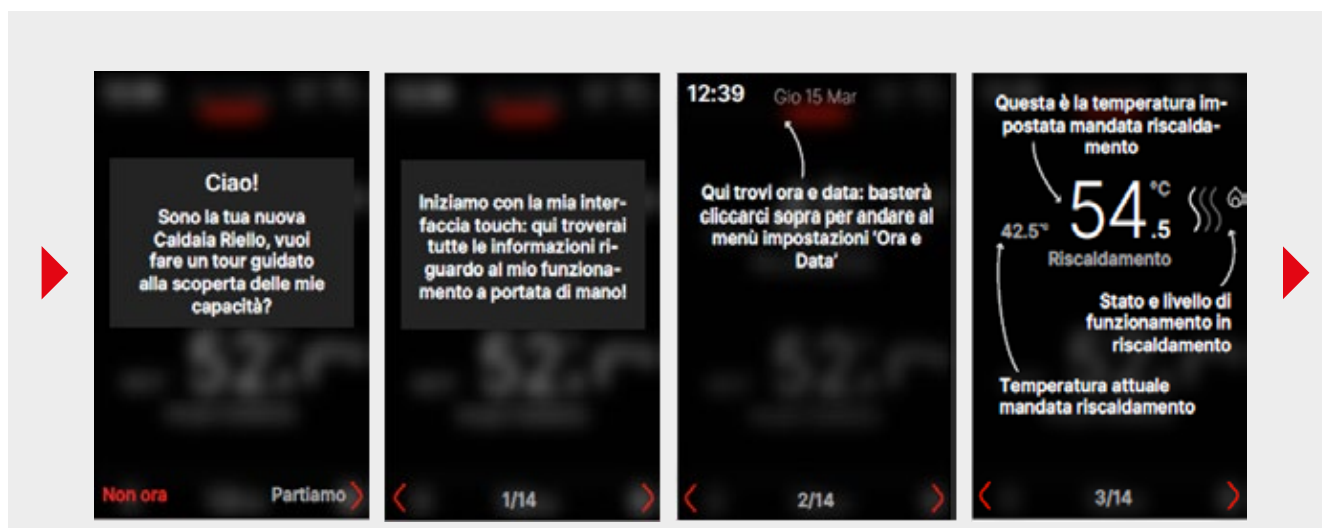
Ciao!
Sono la tua nuova Caldaia Riello, vuoi fare un tour guidato alla scoperta delle mie capacità?

Non ora Partiamo

Iniziamo con la mia interfaccia touch: qui troverai tutte le informazioni riguardo al mio funzionamento a portata di mano!

1/14

12:39 Gio 15 Mar

Qui trovi ora e data: basterà cliccarci sopra per andare al menù impostazioni 'Ora e Data'

2/14

Questa è la temperatura impostata mandata riscaldamento

42.5° 54.5 °C

Riscaldamento

Stato e livello di funzionamento in riscaldamento

Temperatura attuale mandata riscaldamento

3/14